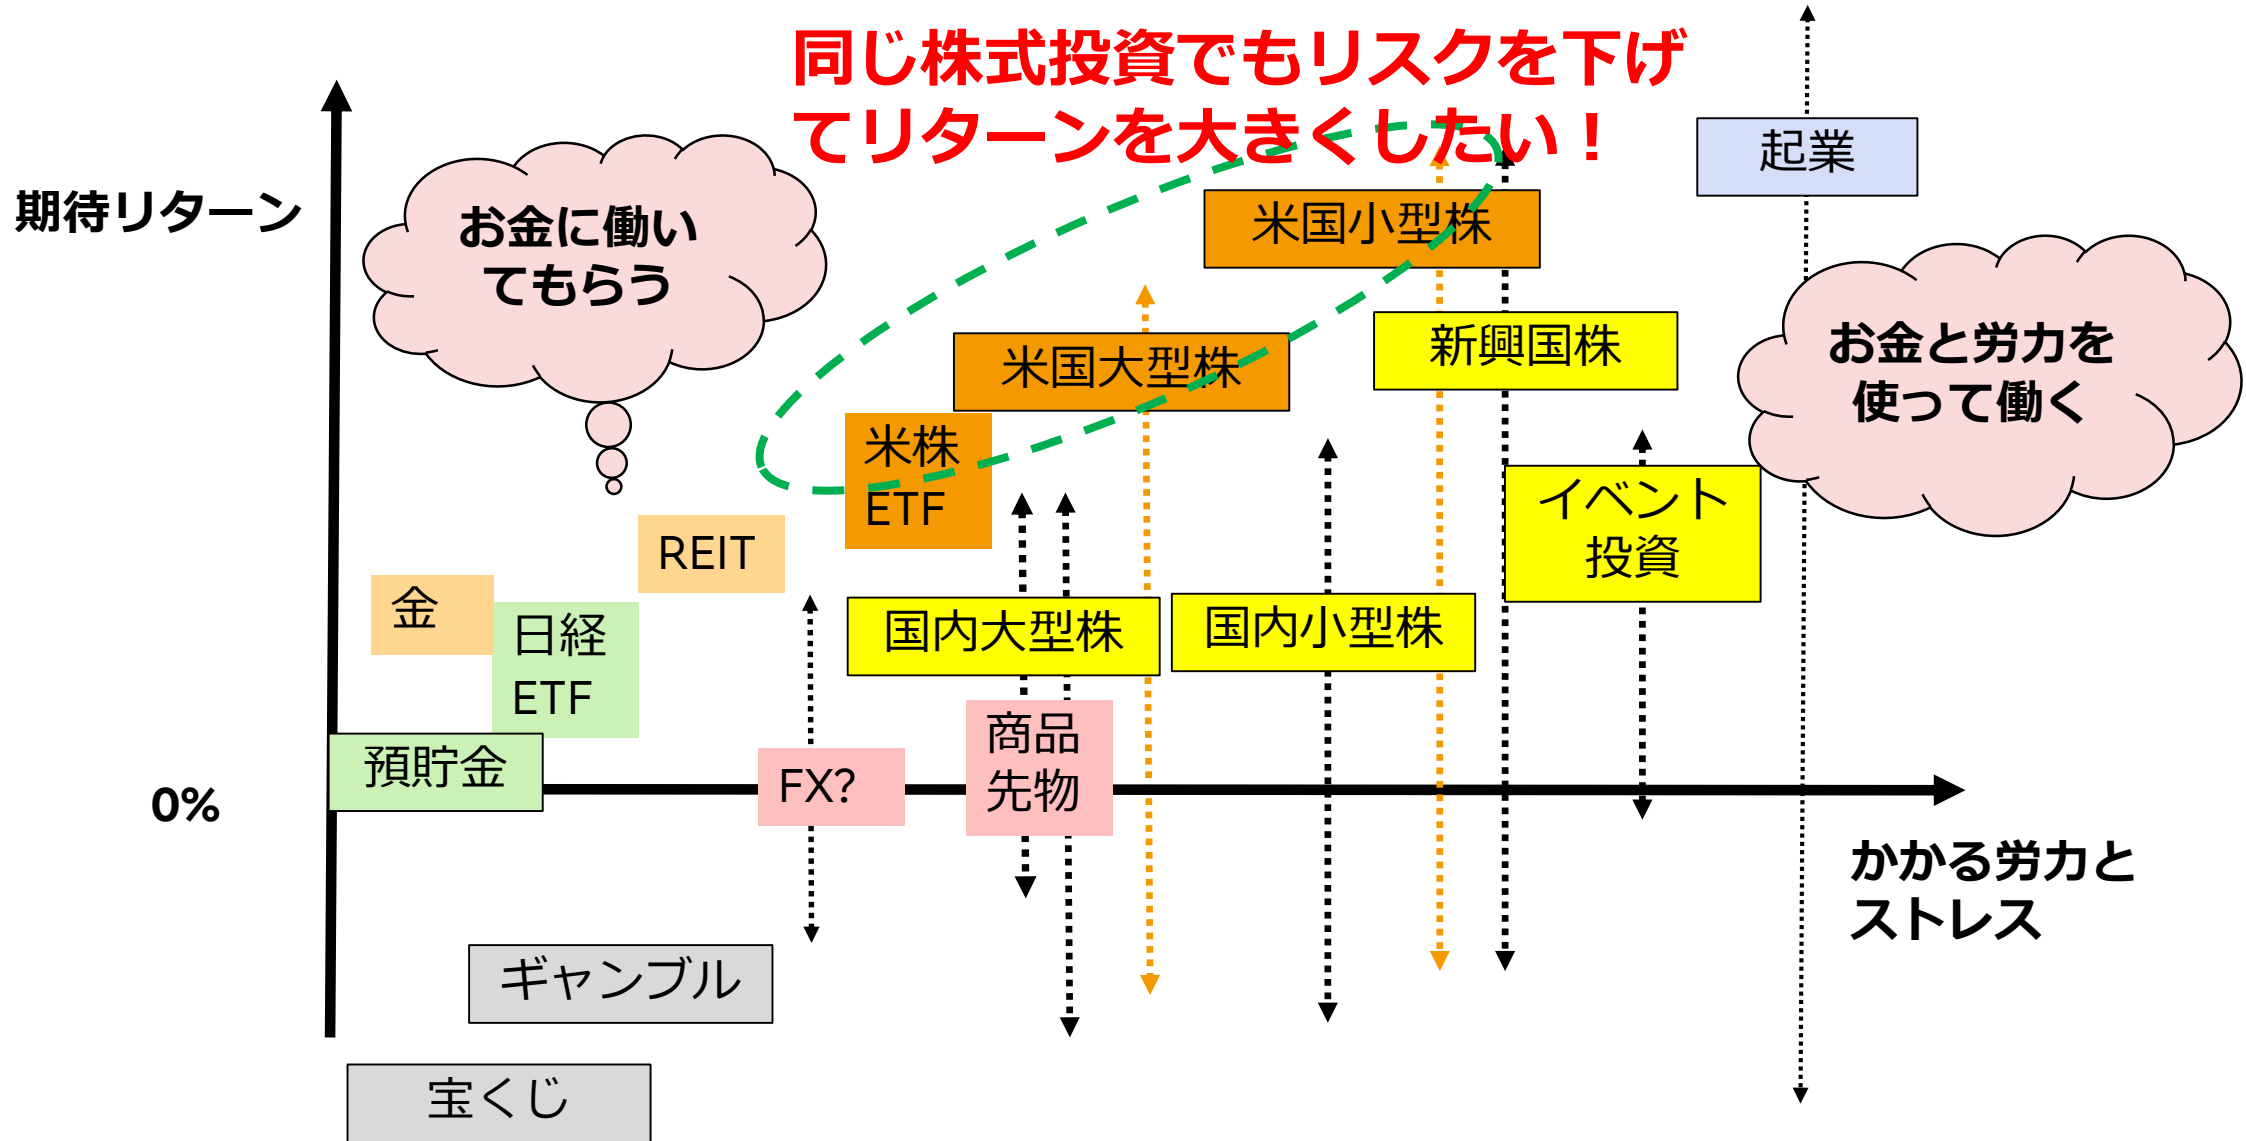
同じ株式投資でもリスクを下げてリターンを大きくしたい！

期待リターン

お金に働いてもらう

起業

米国小型株

新興国株

米国大型株

お金と労力を使って働く

米株 ETF

イベント投資

REIT

金

日経 ETF

国内大型株

国内小型株

預貯金

商品先物

0%

FX?

かかる労力とストレス

ギャンブル

宝くじ